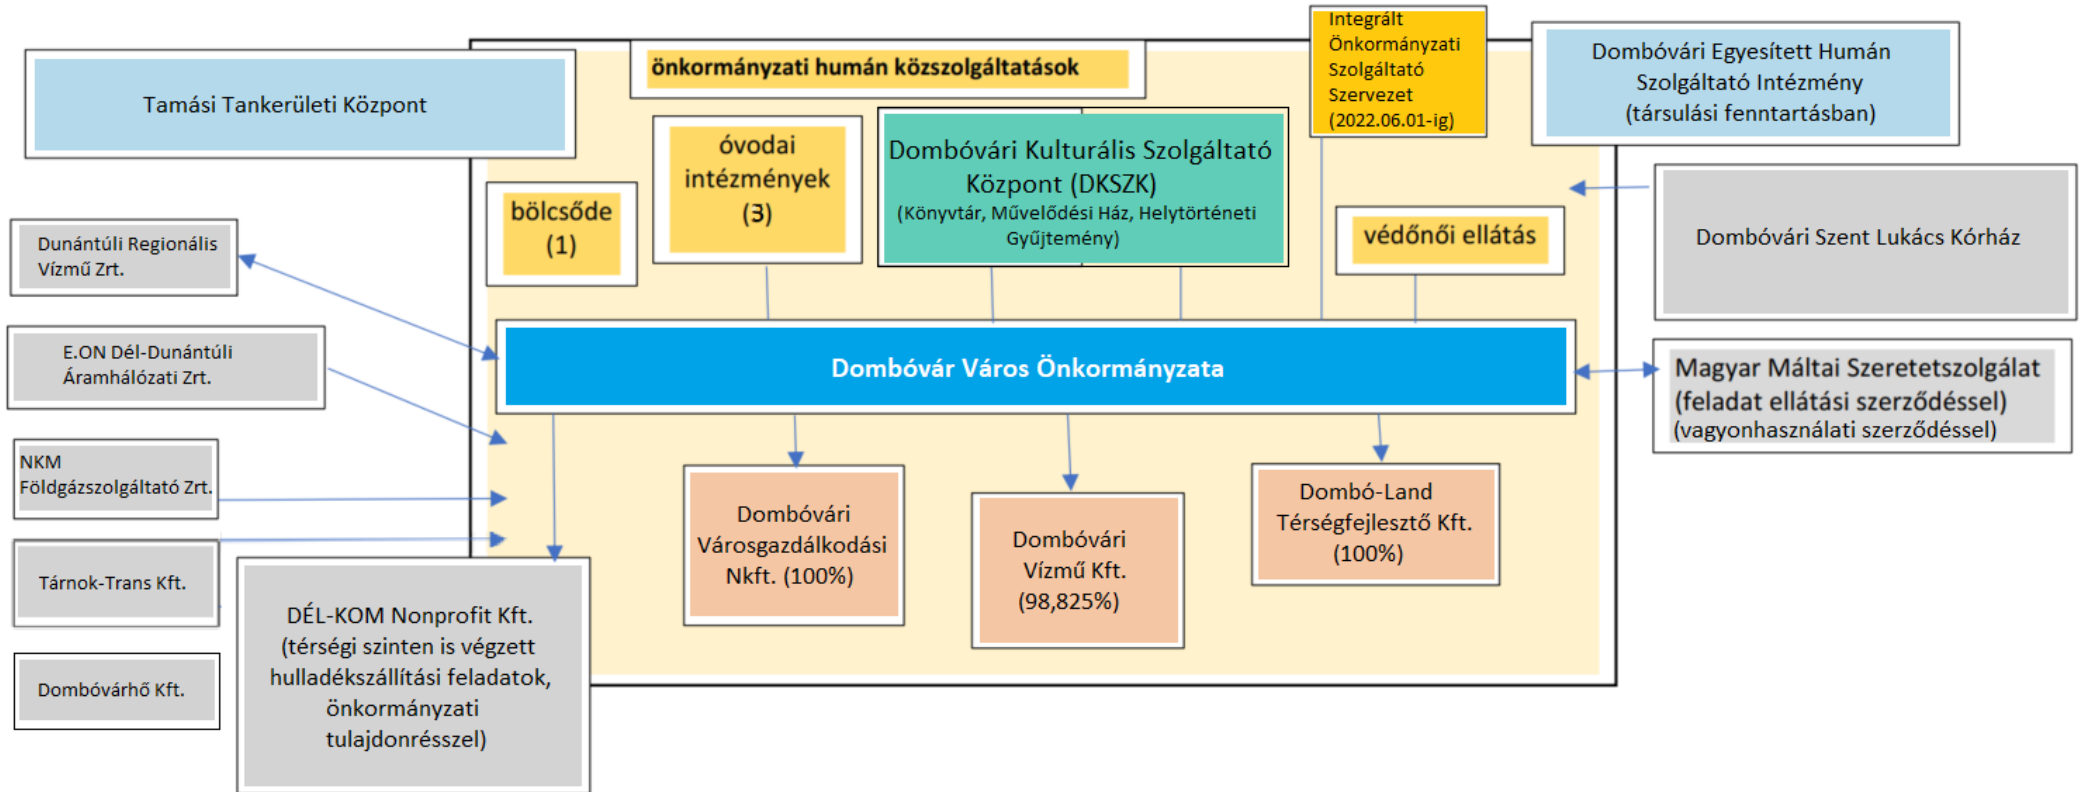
Tamási Tankerületi Központ

önkormányzati humán közszolgáltatások

Integrált Önkormányzati Szolgáltató Szervezet (2022.06.01-ig)

Dombóvári Egyesített Humán Szolgáltató Intézmény (társulási fenntartásban)

bölcsőde (1)

óvodai intézmények (3)

Dombóvári Kulturális Szolgáltató Központ (DKSZK) (Könyvtár, Művelődési Ház, Helytörténeti Gyűjtemény)

védőnői ellátás

Dombóvári Szent Lukács Kórház

Dunántúli Regionális Vízmű Zrt.

E.ON Dél-Dunántúli Áramhálózati Zrt.

Dombóvár Város Önkormányzata

Magyar Máltai Szeretetszolgálat (feladat ellátási szerződéssel) (vagyonhasználati szerződéssel)

NKM Földgázszolgáltató Zrt.

Dombóvári Városgazdálkodási Nkft. (100%)

Dombóvári Vízmű Kft. (98,825%)

Dombó-Land Térségfejlesztő Kft. (100%)

Tárnok-Trans Kft.

DÉL-KOM Nonprofit Kft. (térségi szinten is végzett hulladékszállítási feladatok, önkormányzati tulajdonrésszel)

Dombóvárhő Kft.